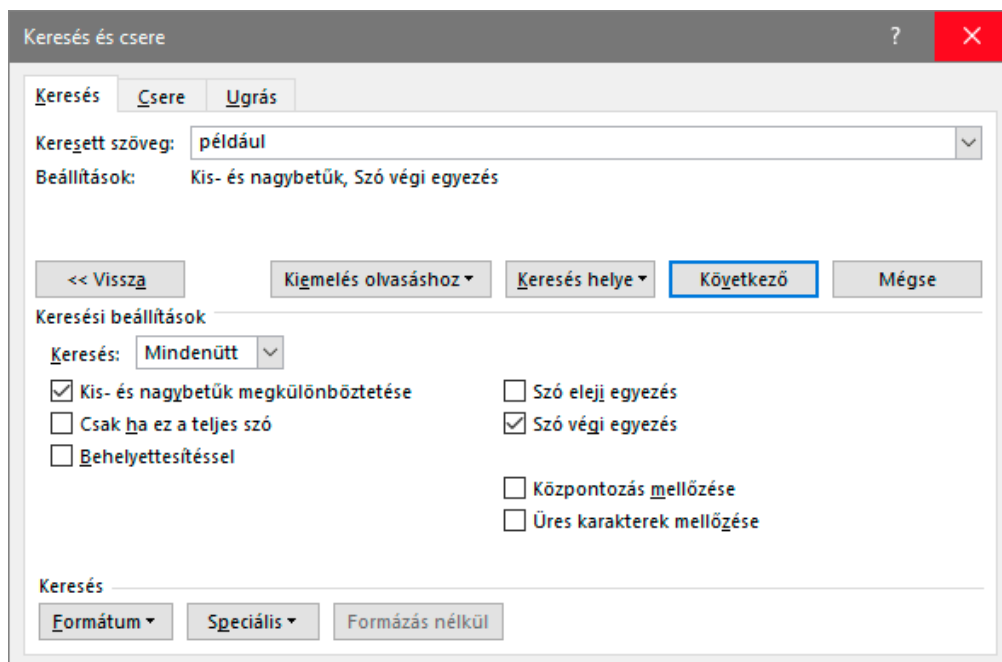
Keresés és csere

?

Keresés Csere Ugrás

Keresett szöveg: például

Beállítások: Kis- és nagybetűk, Szó végi egyezés

<< Vissza

Kiemelés olvasáshoz

Keresés helye

Következő

Mégse

Keresési beállítások

Keresés: Mindenütt

Kis- és nagybetűk megkülönböztetése

Csak ha ez a teljes szó

Behelyettesítéssel

Szó eleji egyezés

Szó végi egyezés

Központozás mellőzése

Üres karakterek mellőzése

Keresés

Formátum

Speciális

Formázás nélkül